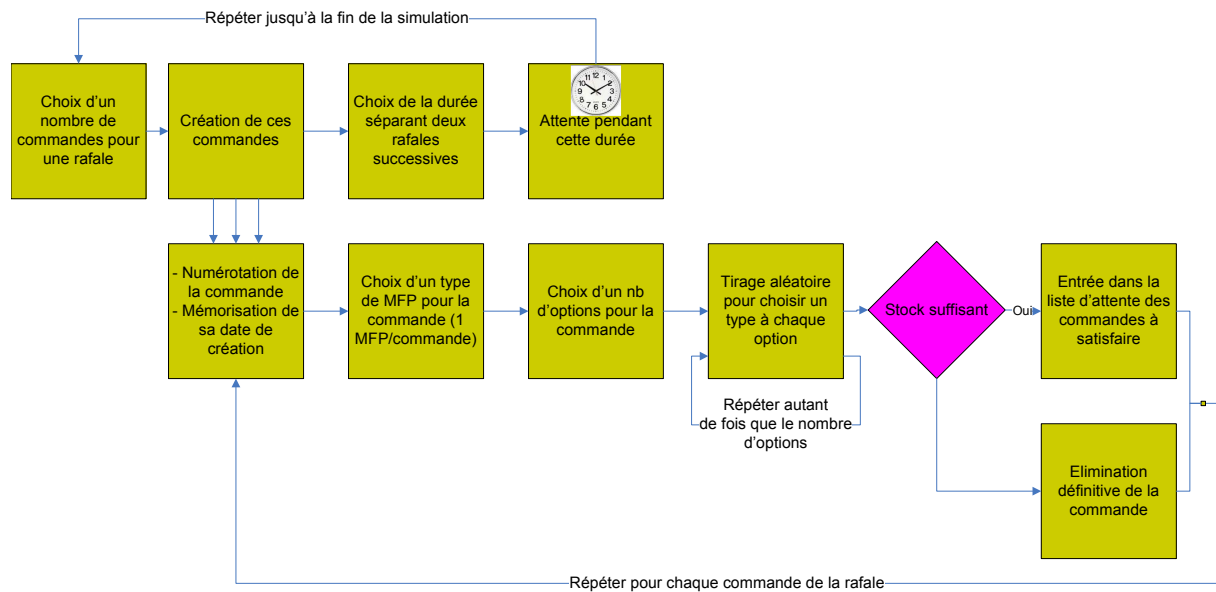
Répéter jusqu'à la fin de la simulation

Choix d'un nombre de commandes pour une rafale

Création de ces commandes

Choix de la durée séparant deux rafales successives

Attente pendant cette durée

- Numérotation de la commande
- Mémorisation de sa date de création

Choix d'un type de MFP pour la commande (1 MFP/commande)

Choix d'un nb d'options pour la commande

Tirage aléatoire pour choisir un type à chaque option

Stock suffisant

Oui

Entrée dans la liste d'attente des commandes à satisfaire

Répéter autant de fois que le nombre d'options

Elimination définitive de la commande

Répéter pour chaque commande de la rafale